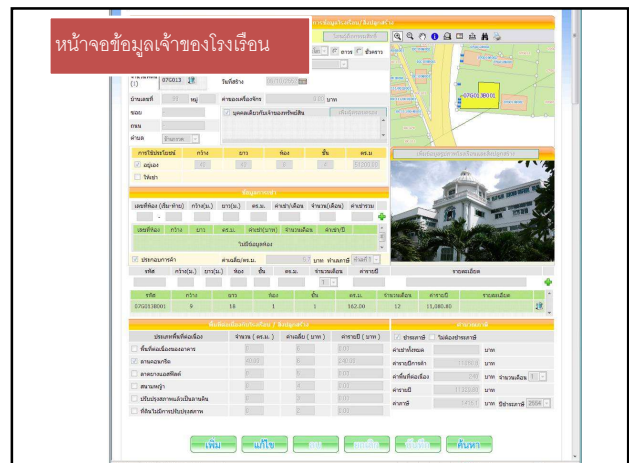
หน้าจอข้อมูลเจ้าของโรงเรือน

07C013

วันที่สร้าง

บ้านเลขที่ หมู่ ค่าเฉลี่ยเครื่องจักร บาท

ซอย

ถนน

ตำบล

การใช้ประโยชน์ กว้าง ยาว ห้อง ชั้น ตร.ม.

อยู่เอง

ให้เช่า

ข้อมูลการเช่า

เลขที่ห้อง (เริ่ม-ท้าย) กว้าง(ม.) ยาว(ม.) ตร.ม. ค่าเช่า/เดือน จำนวน(เดือน) ค่าเช่ารวม

เลขที่ห้อง กว้าง ยาว ตร.ม. ค่าเช่า(บาท) จำนวนเดือน ค่าเช่า/ปี

ไม่มีข้อมูลห้อง

ประกอบการค้า

รหัส กว้าง(ม.) ยาว(ม.) ห้อง ชั้น ตร.ม. จำนวนเดือน ค่าเช่าปี รายละเอียด

| รหัส | กว้าง | ยาว | ห้อง | ชั้น | ตร.ม. | จำนวนเดือน | ค่าเช่าปี | รายละเอียด |
|---|---|---|---|---|---|---|---|---|
| 07G0138001 | 9 | 18 | 1 | 1 | 162.00 | 12 | 11,080.80 | |

ประเภทพื้นที่ต่อเนื่อง จำนวน ( ตร.ม. ) ค่าเฉลี่ย ( บาท ) ค่าเช่าปี ( บาท )

พื้นที่ต่อเนื่องของอาคาร

ลานจอดรถ

ลาดยางแอสฟัลท์

สนามหญ้า

ปรับปรุงสภาพแล้วเป็นลานดิน

ที่ดินไม่มีการปรับปรุงสภาพ

ประเมินภาษี

ค่าเช่าทั้งหมด บาท

ค่าเช่าปีการค้า บาท

ค่าพื้นที่ต่อเนื่อง บาท จำนวนเดือน

ค่าเช่าปี บาท

ค่าภาษี บาท ปีประเมินภาษี 2554

เพิ่ม แก้ไข ลบ ยกเลิก บันทึก ค้นหา